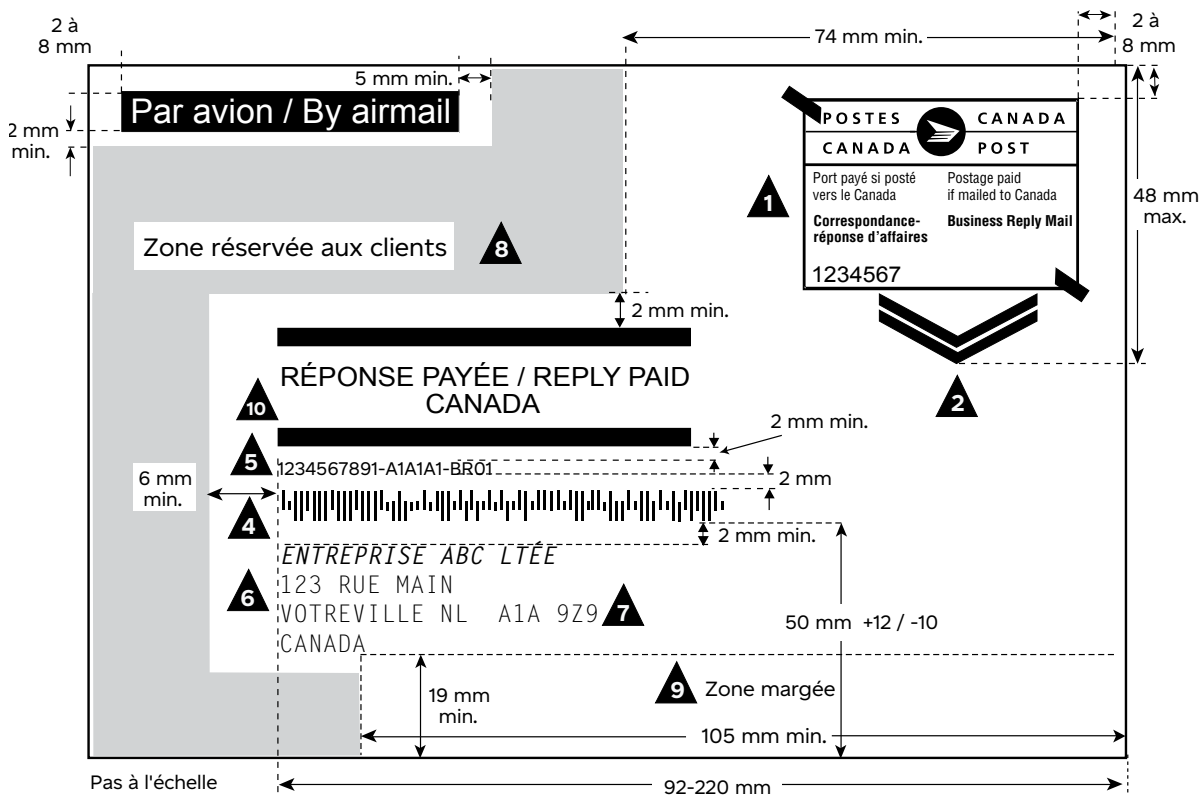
2 à
8 mm

74 mm min.

2 à
8 mm

5 mm min.

Par avion / By airmail

2 mm
min.

POSTES CANADA
CANADA POST

Port payé si posté vers le Canada

Postage paid if mailed to Canada

**Correspondance-réponse d'affaires**

**Business Reply Mail**

1234567

1

48 mm
max.

Zone réservée aux clients

8

2 mm min.

RÉPONSE PAYÉE / REPLY PAID
CANADA

10

2

2 mm min.

5

1234567891-A1A1A1-BR01

2 mm

6 mm
min.

4

2 mm min.

ENTREPRISE ABC LTÉE
123 RUE MAIN
VOTREVILLE NL A1A 9Z9
CANADA

6

7

50 mm +12 / -10

19 mm
min.

9

Zone margée

105 mm min.

Pas à l'échelle

92-220 mm